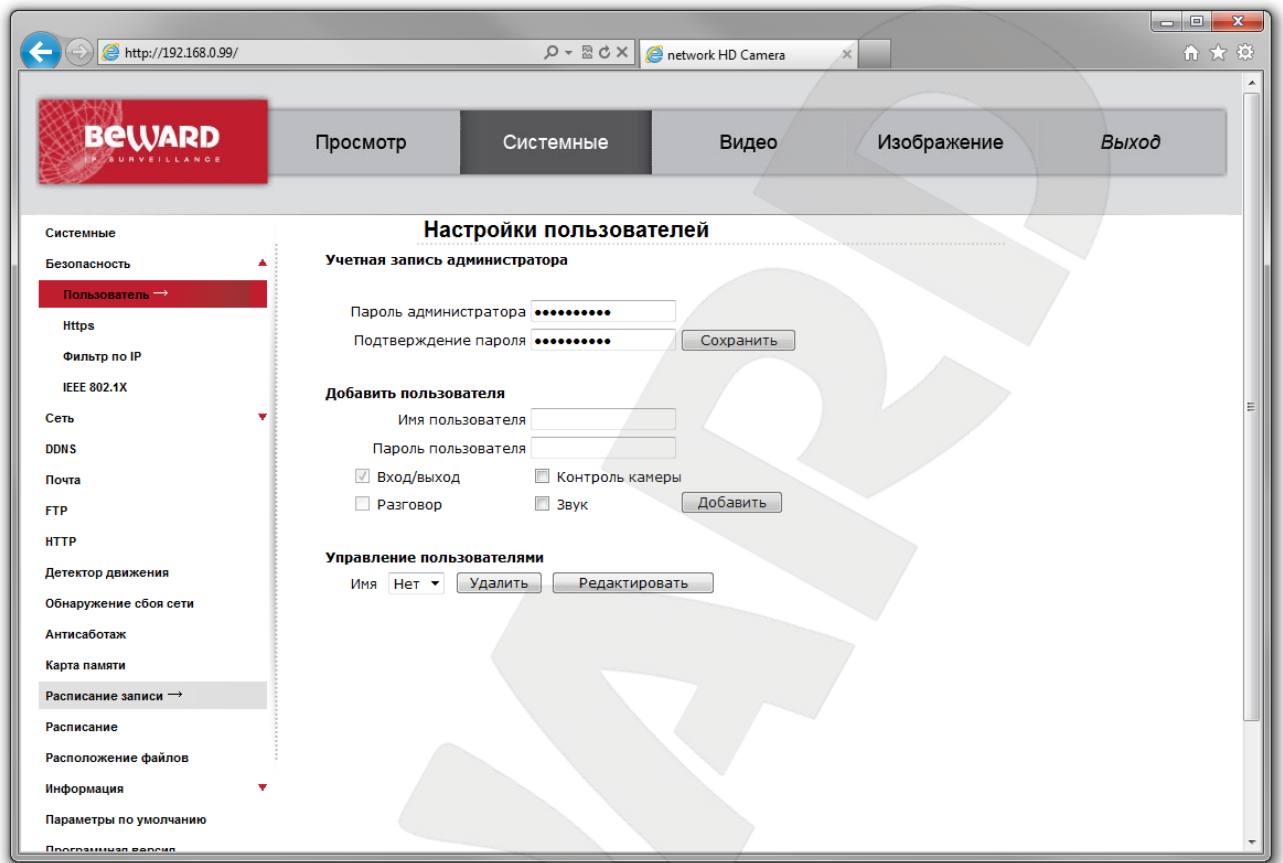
http://192.168.0.99/

network HD Camera

BeWARD
IP SURVEILLANCE

Просмотр
Системные
Видео
Изображение
Выход

Системные
Безопасность
Пользователь →
Https
Фильтр по IP
IEEE 802.1X
Сеть
DDNS
Почта
FTP
HTTP
Детектор движения
Обнаружение сбоя сети
Антисаботаж
Карта памяти
Расписание записи →
Расписание
Расположение файлов
Информация
Параметры по умолчанию
Программная версия

Настройки пользователей

Учетная запись администратора

Пароль администратора ••••••••••
Подтверждение пароля •••••••••• Сохранить

Добавить пользователя
Имя пользователя
Пароль пользователя
Вход/выход
Контроль камеры
Разговор
Звук
Добавить

Управление пользователями
Имя Нет Удалить Редактировать